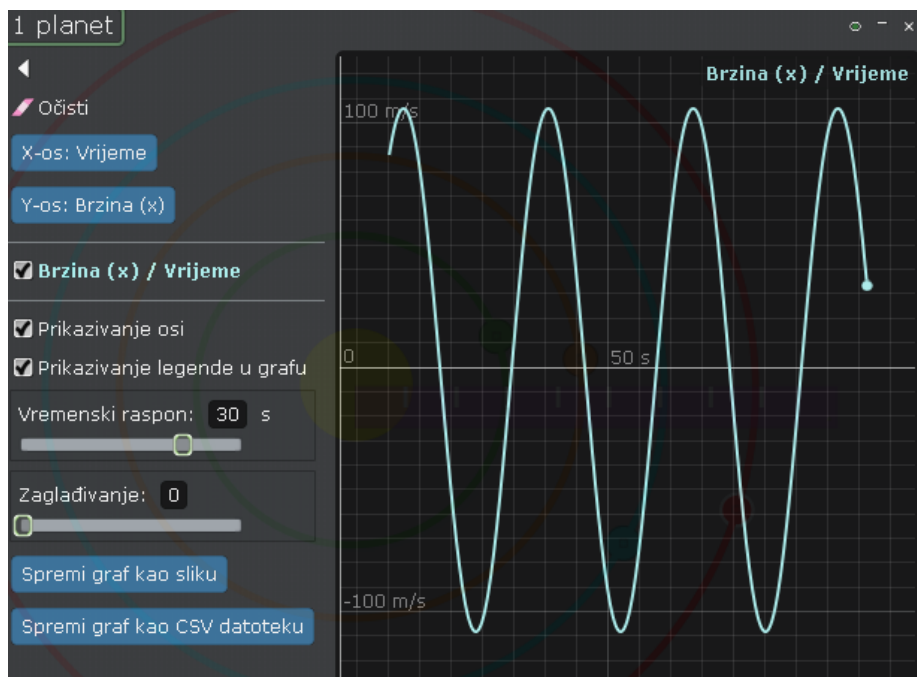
1 planet

Očisti

X-os: Vrijeme

Y-os: Brzina (x)

Brzina (x) / Vrijeme

Prikazivanje osi

Prikazivanje legende u grafu

Vremenski raspon: 30 s

Zaglađivanje: 0

Spremi graf kao sliku

Spremi graf kao CSV datoteku

Brzina (x) / Vrijeme

100 m/s

0

50 s

-100 m/s